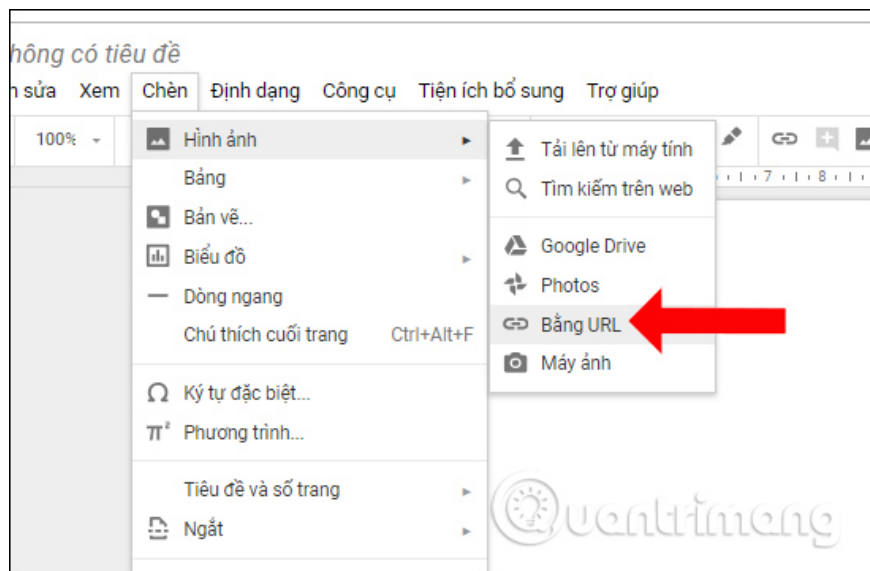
hông có tiêu đề

n sửa Xem Chèn Định dạng Công cụ Tiện ích bổ sung Trợ giúp

100%

Hình ảnh
Bảng
Bản vẽ...
Biểu đồ
Dòng ngang
Chú thích cuối trang Ctrl+Alt+F
Ký tự đặc biệt...
Phương trình...
Tiêu đề và số trang
Ngắt

Tải lên từ máy tính
Tìm kiếm trên web
Google Drive
Photos
Bằng URL
Máy ảnh

7 8

Quantrimang